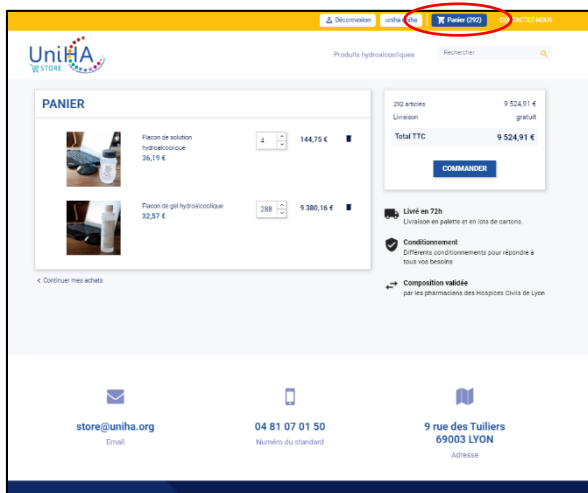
Déconnexion uniha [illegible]iha Panier (292) CONTACTEZ-NOUS

UniHA STORE

Produits hydroalcooliques

Rechercher

PANIER

Flacon de solution hydroalcoolique
26,19 €

4

144,75 €

Flacon de gel hydroalcoolique
32,57 €

288

9 380,16 €

< Continuer mes achats

292 articles 9 524,91 €
Livraison gratuit

Total TTC 9 524,91 €

COMMANDER

Livré en 72h
Livraison en palette et en lots de cartons.

Conditionnement
Différents conditionnements pour répondre à tous vos besoins

Composition validée
par les pharmaciens des Hospices Civils de Lyon

store@uniha.org
Email

04 81 07 01 50
Numéro du standard

9 rue des Tuiliers
69003 LYON
Adresse